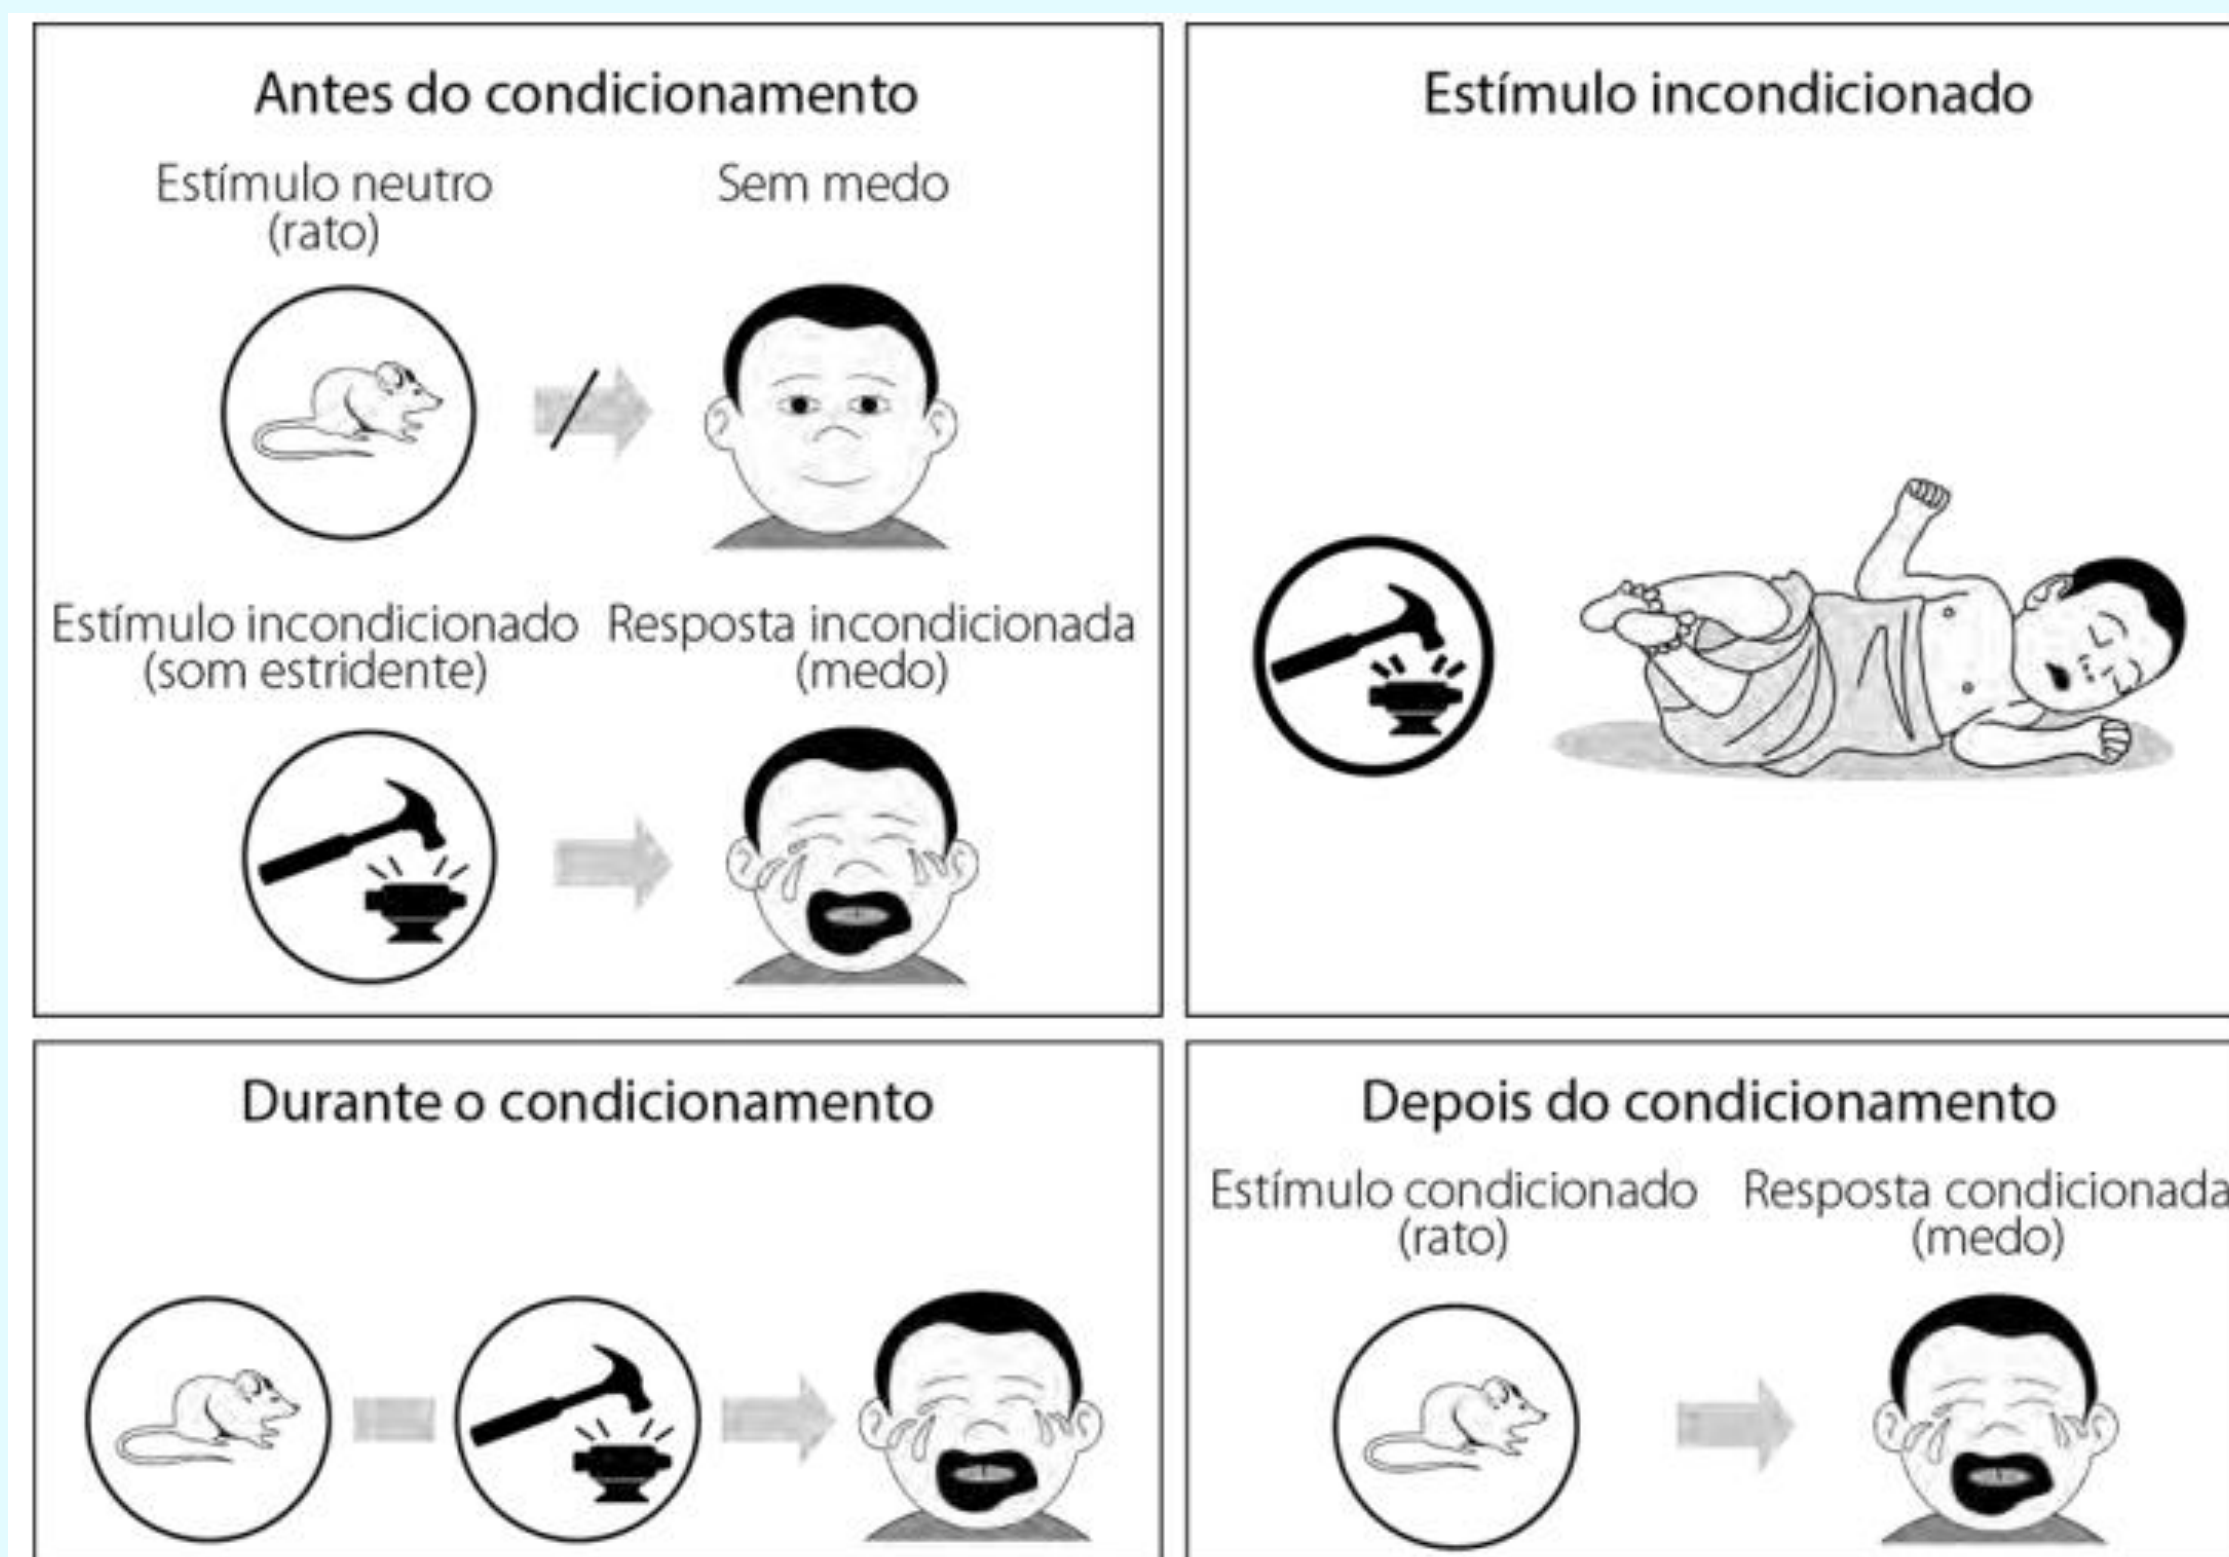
Antes do condicionamento

Estímulo neutro (rato)

Sem medo

Estímulo incondicionado (som estridente)

Resposta incondicionada (medo)

Estímulo incondicionado

Durante o condicionamento

Depois do condicionamento

Estímulo condicionado (rato)

Resposta condicionada (medo)